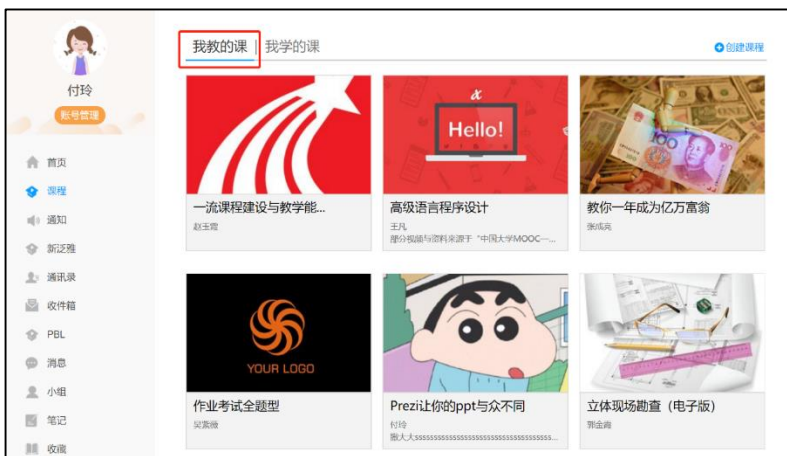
付玲
账号管理

首页
课程
通知
新泛雅
通讯录
收件箱
PBL
消息
小组
笔记
收藏

我教的课 | 我学的课
创建课程

Hello!

一流课程建设与教学能...
赵玉霞

高级语言程序设计
王凡
部分视频与资料来源于"中国大学MOOC-...

教你一年成为亿万富翁
张鸿亮

YOUR LOGO

作业考试全题型
吴雾薇

Prezi让你的ppt与众不同
付玲
撒大大sssssssssssssssssssssssssssssss...

立体现场勘查（电子版）
郭金鑫